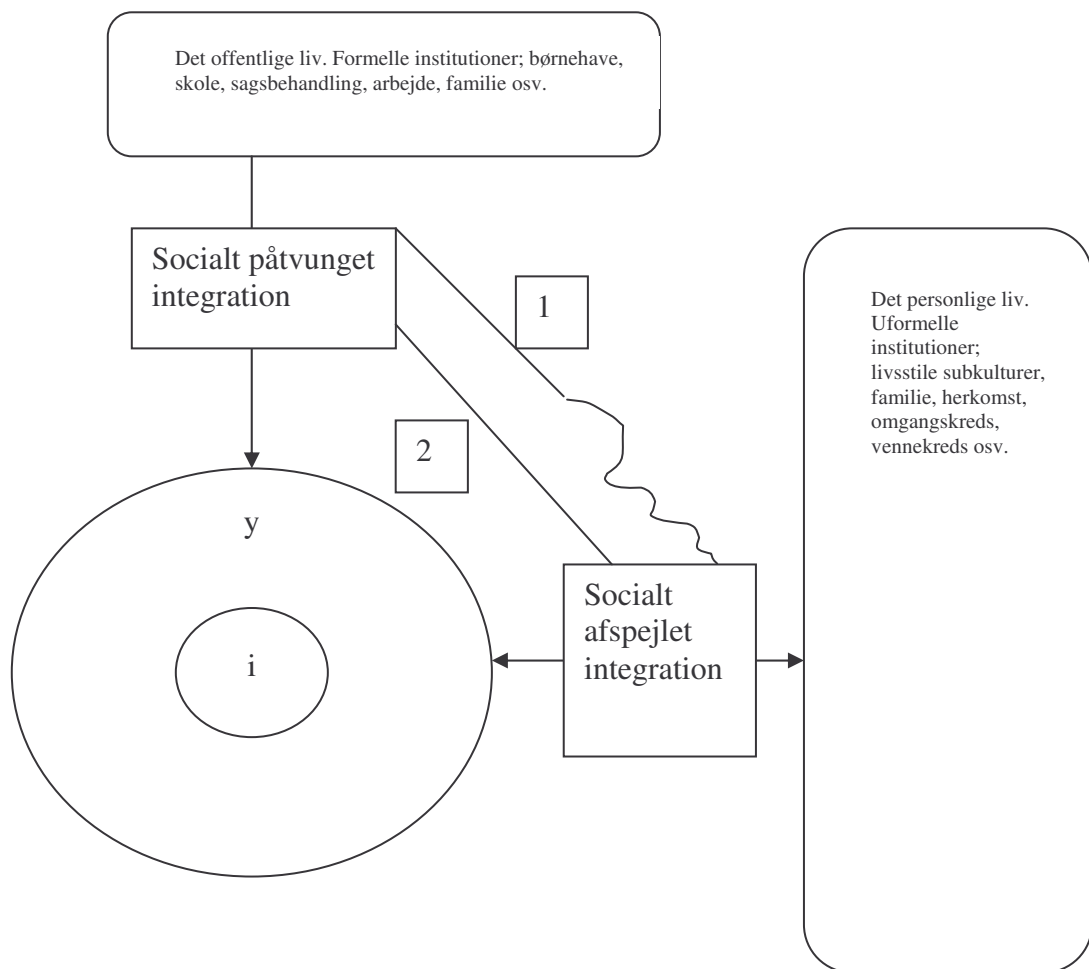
Det offentlige liv. Formelle institutioner; børnehave, skole, sagsbehandling, arbejde, familie osv.

Socialt påtvunget integration

1

Det personlige liv. Uformelle institutioner; livsstile subkulturer, familie, herkomst, omgangskreds, vennekreds osv.

2

y

i

Socialt afspejlet integration